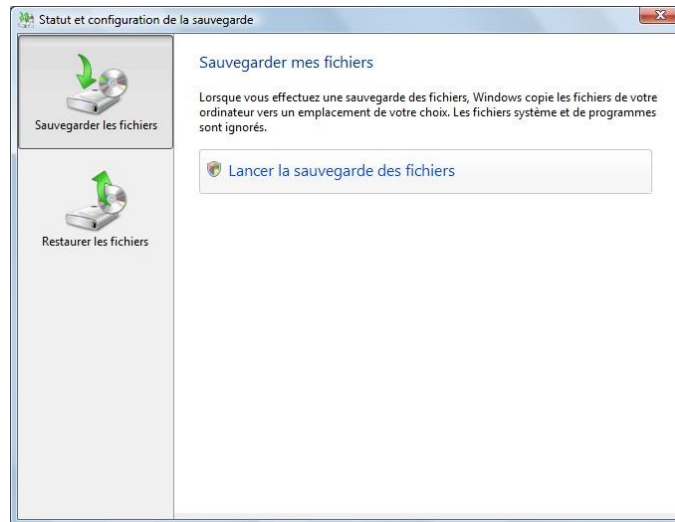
Statut et configuration de la sauvegarde

Sauvegarder les fichiers

Restaurer les fichiers

Sauvegarder mes fichiers

Lorsque vous effectuez une sauvegarde des fichiers, Windows copie les fichiers de votre ordinateur vers un emplacement de votre choix. Les fichiers système et de programmes sont ignorés.

Lancer la sauvegarde des fichiers